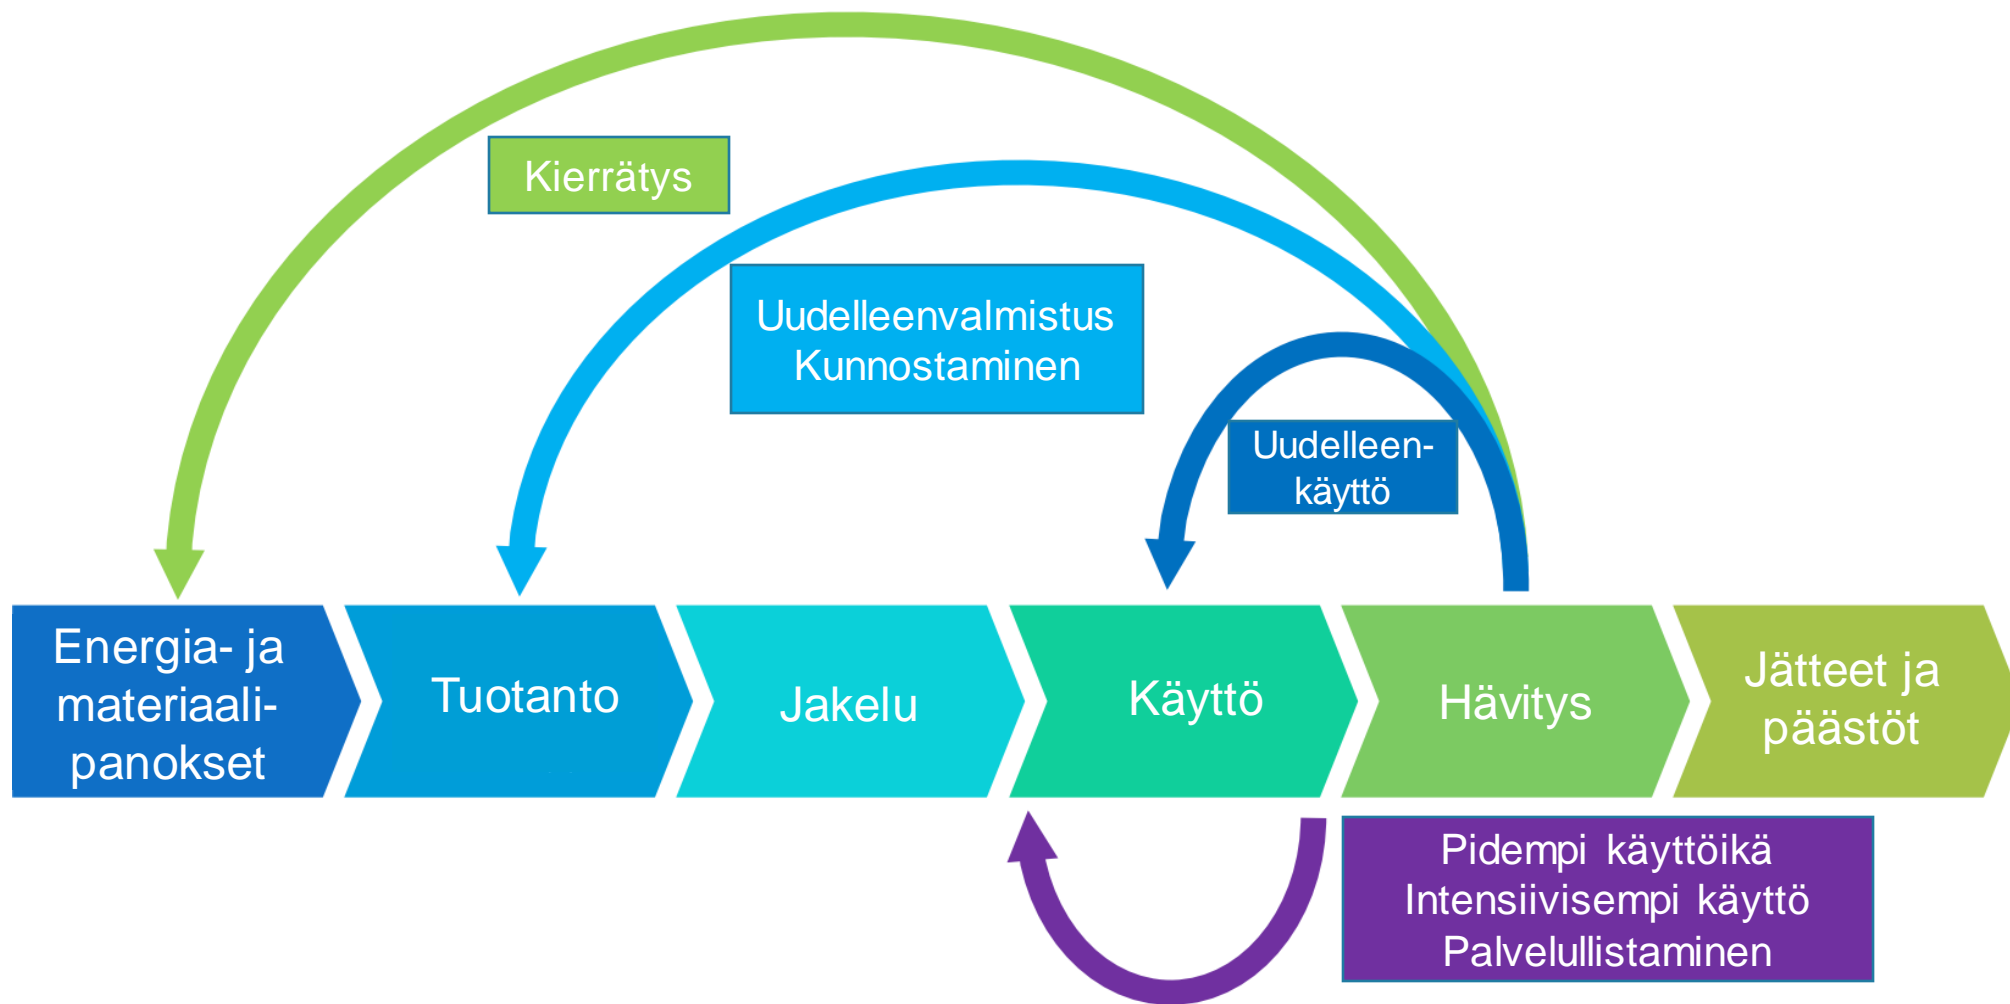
Kierrätys

Uudelleenvalmistus
Kunnostaminen

Uudelleen-
käyttö

Energia- ja materiaalipanokset

Tuotanto

Jakelu

Käyttö

Hävitys

Jätteet ja päästöt

Pidempi käyttöikä
Intensiivisempi käyttö
Palvelullistaminen